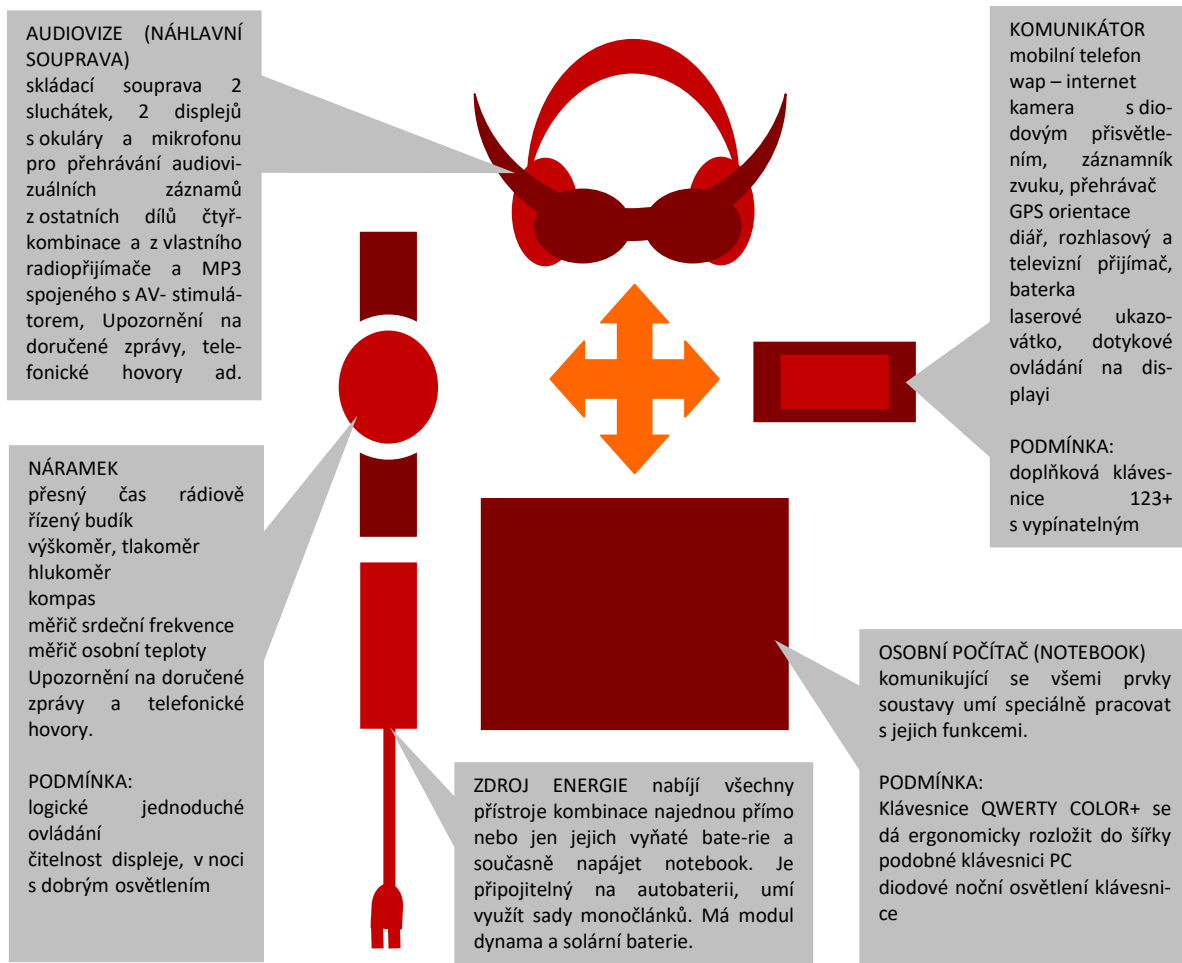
AUDIOVIZE (NÁHLAVNÍ SOUPRAVA)
skládací souprava 2 sluchátek, 2 displejů s okuláry a mikrofonu pro přehrávání audiovizuálních záznamů z ostatních dílů čtyřkombinace a z vlastního radiopřijímače a MP3 spojeného s AV- stimulátorem, Upozornění na doručené zprávy, telefonické hovory ad.

KOMUNIKÁTOR
mobilní telefon
wap – internet
kamera s diodovým přisvětlením, záznamník zvuku, přehrávač
GPS orientace
diář, rozhlasový a televizní přijímač, baterka
laserové ukazovátko, dotykové ovládání na displayi

PODMÍNKA:
doplňková klávesnice 123+ s vypínatelným

NÁRAMEK
přesný čas rádiově řízený budík
výškoměr, tlakoměr
hlukoměr
kompas
měřič srdeční frekvence
měřič osobní teploty
Upozornění na doručené zprávy a telefonické hovory.

PODMÍNKA:
logické jednoduché ovládání
čitelnost displeje, v noci s dobrým osvětlením

OSOBNÍ POČÍTAČ (NOTEBOOK)
komunikující se všemi prvky soustavy umí speciálně pracovat s jejich funkcemi.

PODMÍNKA:
Klávesnice QWERTY COLOR+ se dá ergonomicky rozložit do šířky podobné klávesnici PC
diodové noční osvětlení klávesnice

ZDROJ ENERGIE nabíjí všechny přístroje kombinace najednou přímo nebo jen jejich vyňaté bate-rie a současně napájet notebook. Je připojitelný na autobaterii, umí využít sady monočlánků. Má modul dynama a solární baterie.